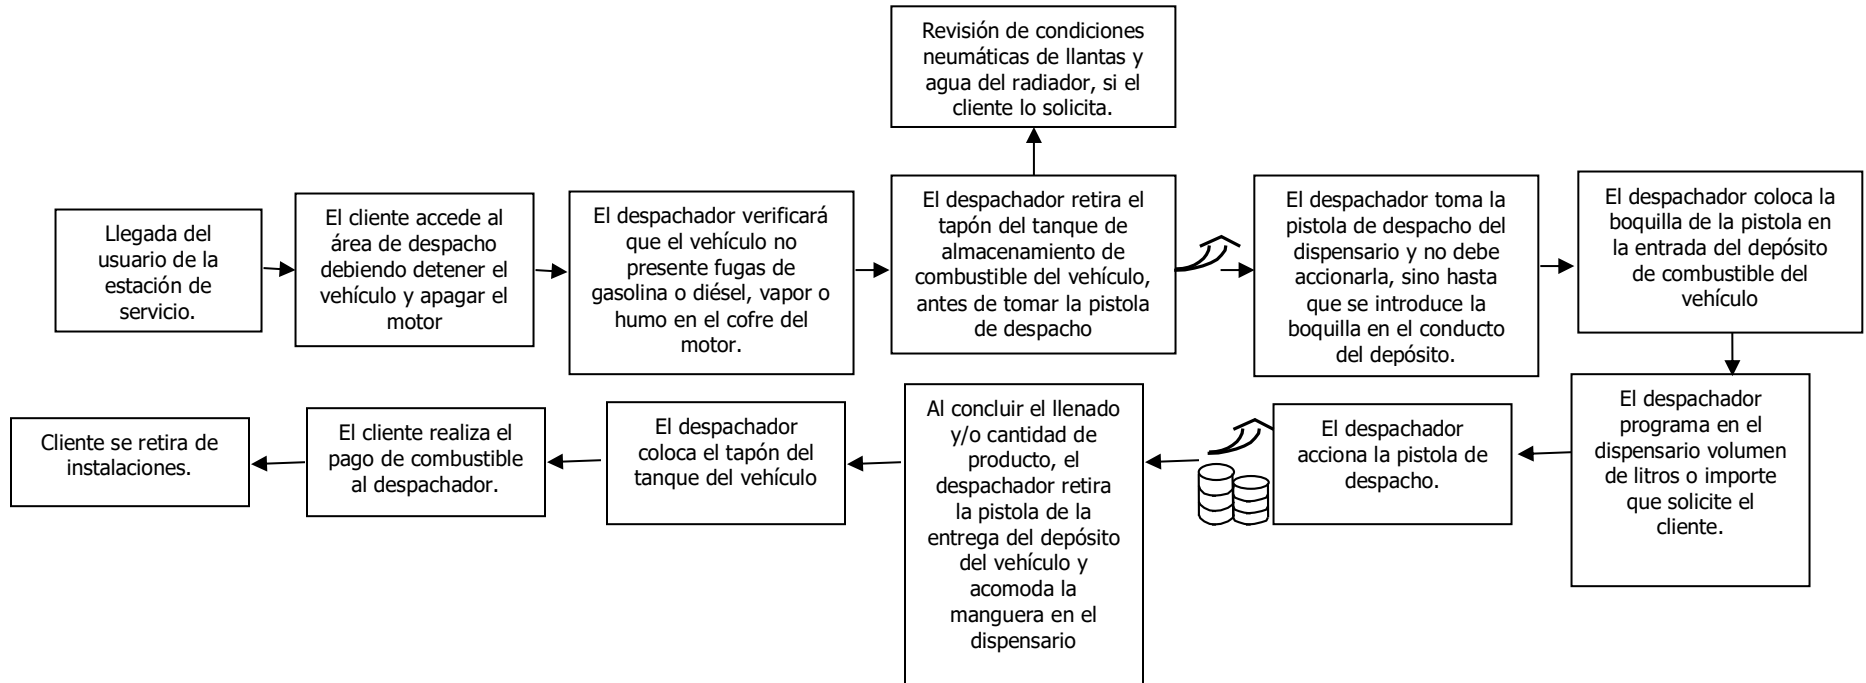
Revisión de condiciones neumáticas de llantas y agua del radiador, si el cliente lo solicita.

Llegada del usuario de la estación de servicio.

El cliente accede al área de despacho debiendo detener el vehículo y apagar el motor

El despachador verificará que el vehículo no presente fugas de gasolina o diésel, vapor o humo en el cofre del motor.

El despachador retira el tapón del tanque de almacenamiento de combustible del vehículo, antes de tomar la pistola de despacho

El despachador toma la pistola de despacho del dispensario y no debe accionarla, sino hasta que se introduce la boquilla en el conducto del depósito.

El despachador coloca la boquilla de la pistola en la entrada del depósito de combustible del vehículo

El despachador programa en el dispensario volumen de litros o importe que solicite el cliente.

El despachador acciona la pistola de despacho.

Al concluir el llenado y/o cantidad de producto, el despachador retira la pistola de la entrega del depósito del vehículo y acomoda la manguera en el dispensario

El despachador coloca el tapón del tanque del vehículo

El cliente realiza el pago de combustible al despachador.

Cliente se retira de instalaciones.